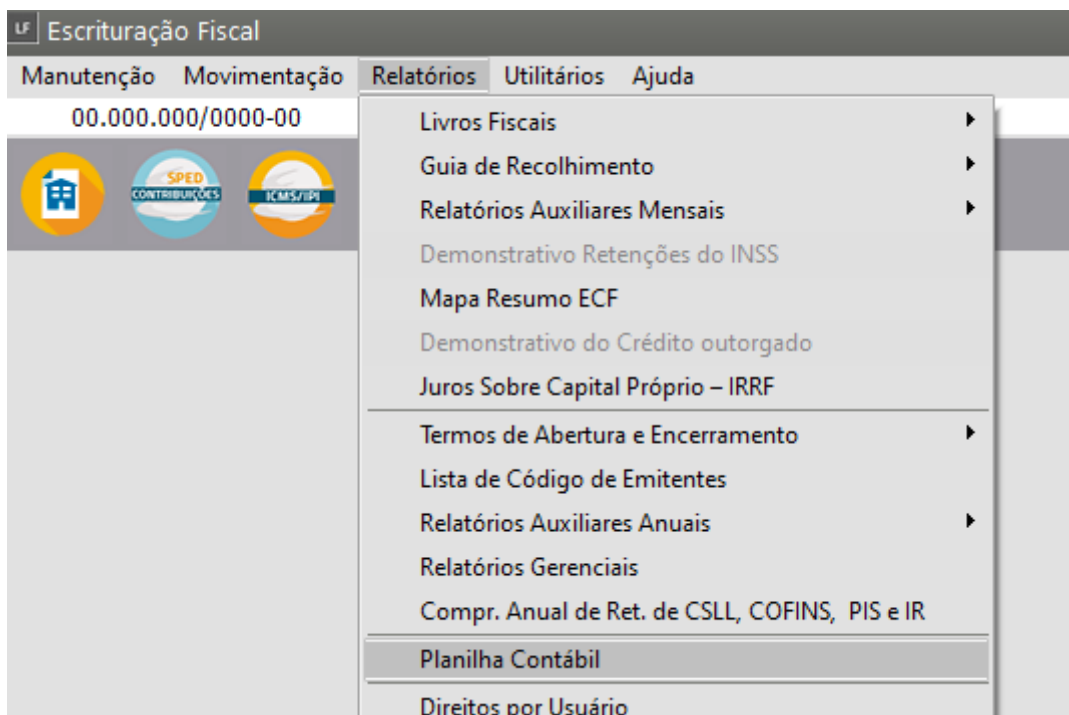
LF Escrituração Fiscal

Manutenção Movimentação Relatórios Utilitários Ajuda

00.000.000/0000-00

SPED CONTRIBUIÇÕES

ICMS/IPI

Livros Fiscais
Guia de Recolhimento
Relatórios Auxiliares Mensais
Demonstrativo Retenções do INSS
Mapa Resumo ECF
Demonstrativo do Crédito outorgado
Juros Sobre Capital Próprio – IRRF
Termos de Abertura e Encerramento
Lista de Código de Emitentes
Relatórios Auxiliares Anuais
Relatórios Gerenciais
Compr. Anual de Ret. de CSLL, COFINS, PIS e IR
Planilha Contábil
Direitos por Usuário